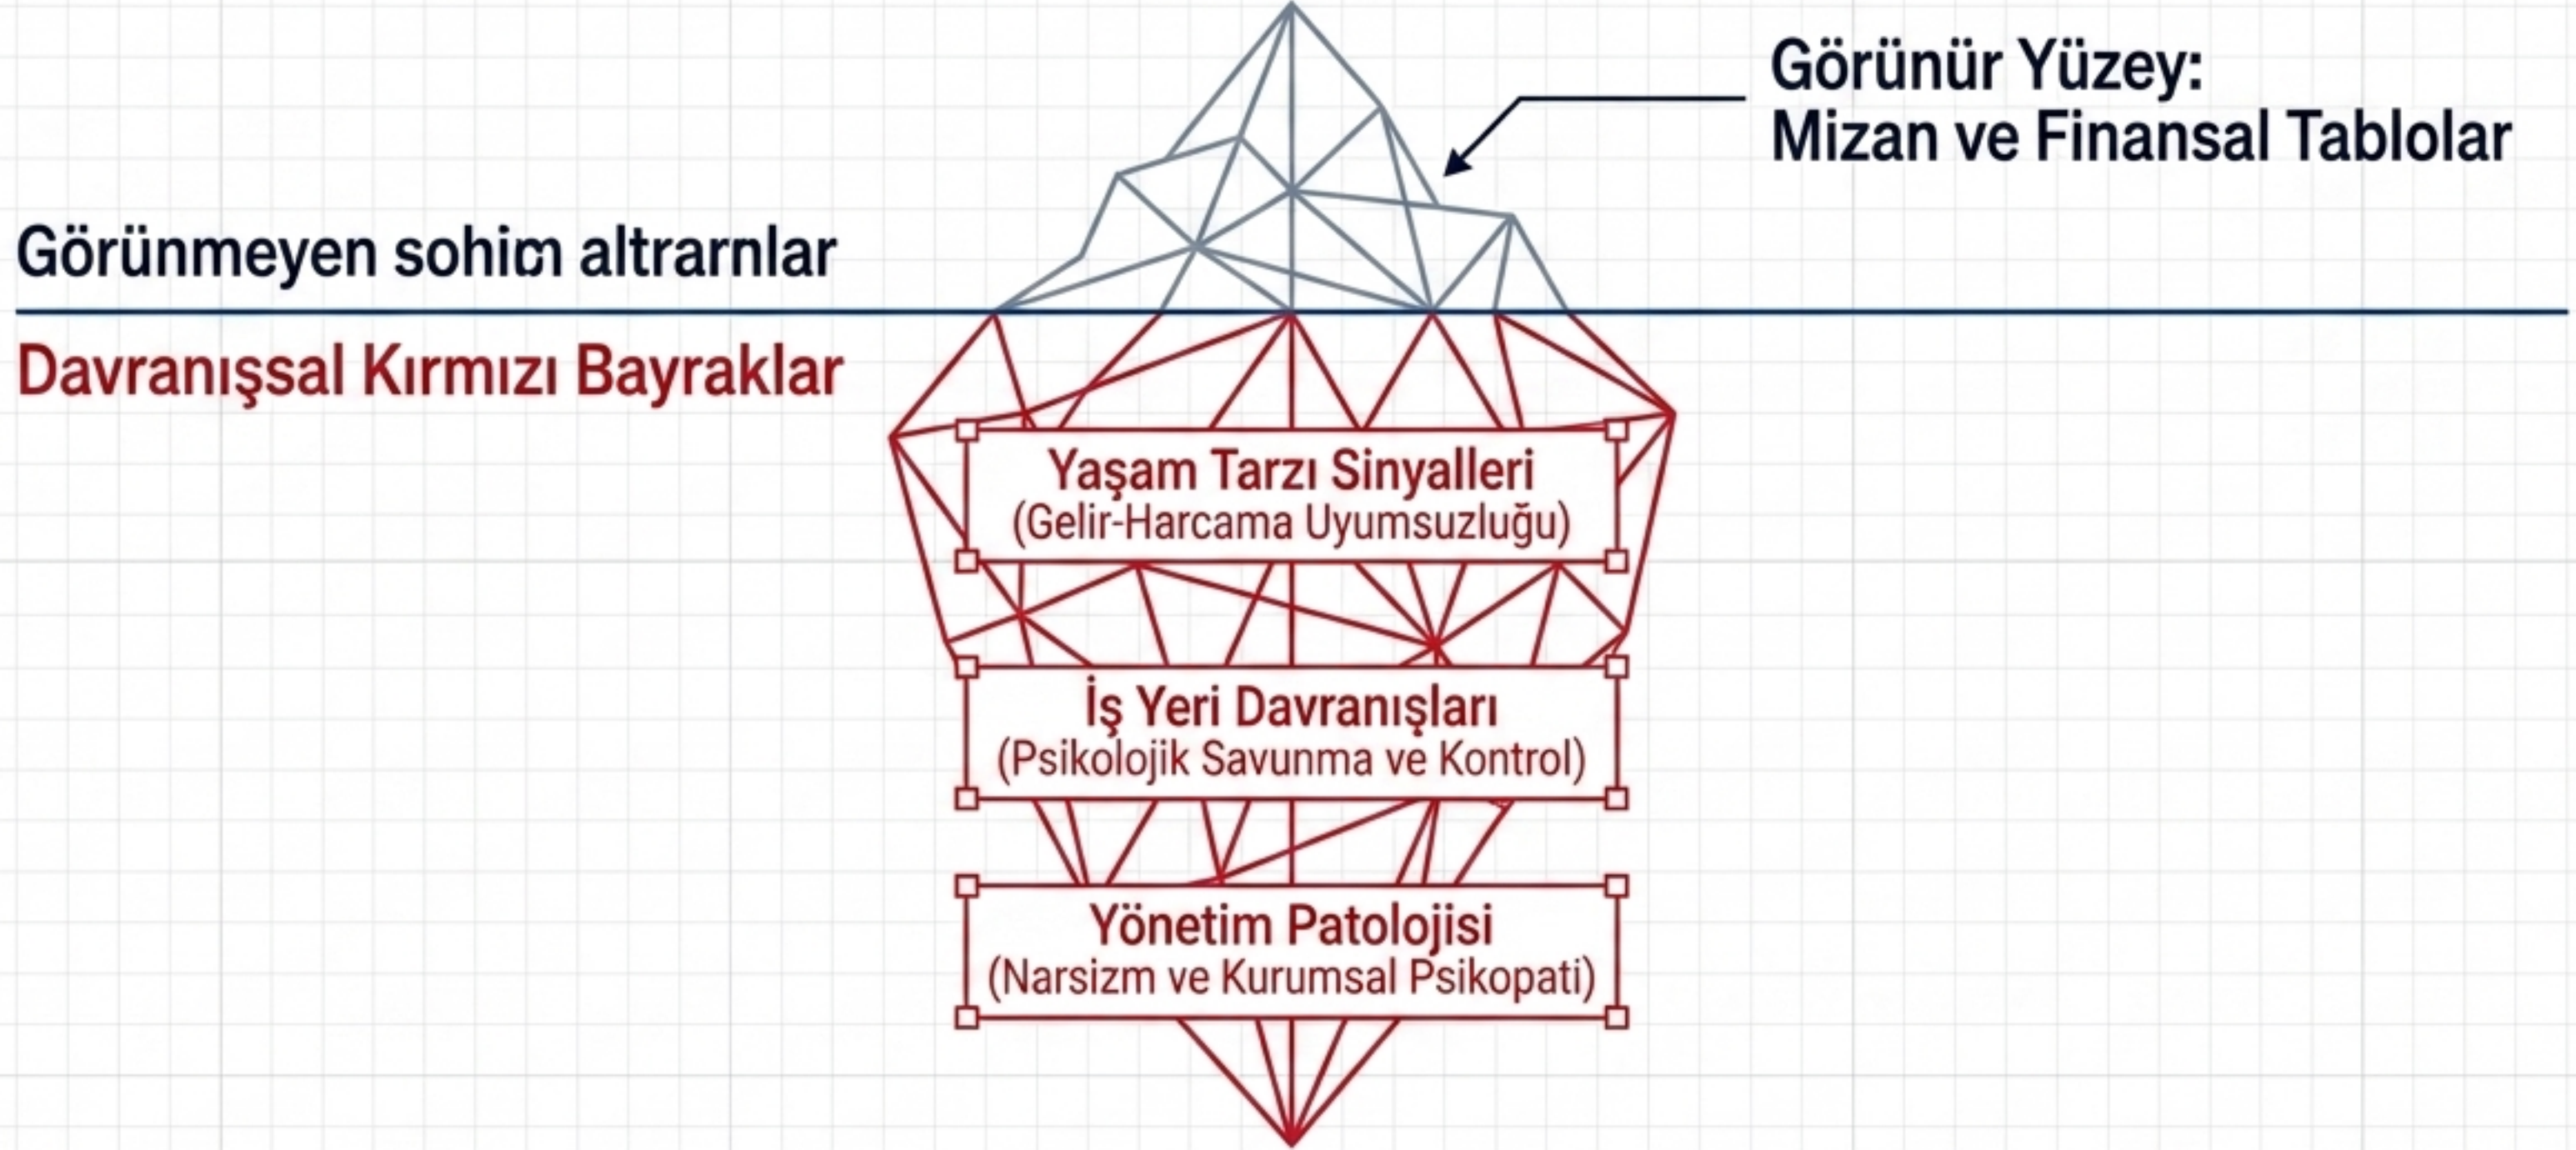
Görünür Yüzey:
Mizan ve Finansal Tablolar

Görünmeyen sohim altrarnlar

Davranışsal Kırmızı Bayraklar

Yaşam Tarzı Sinyalleri
(Gelir-Harcama Uyumsuzluğu)

İş Yeri Davranışları
(Psikolojik Savunma ve Kontrol)

Yönetim Patolojisi
(Narsizm ve Kurumsal Psikopati)